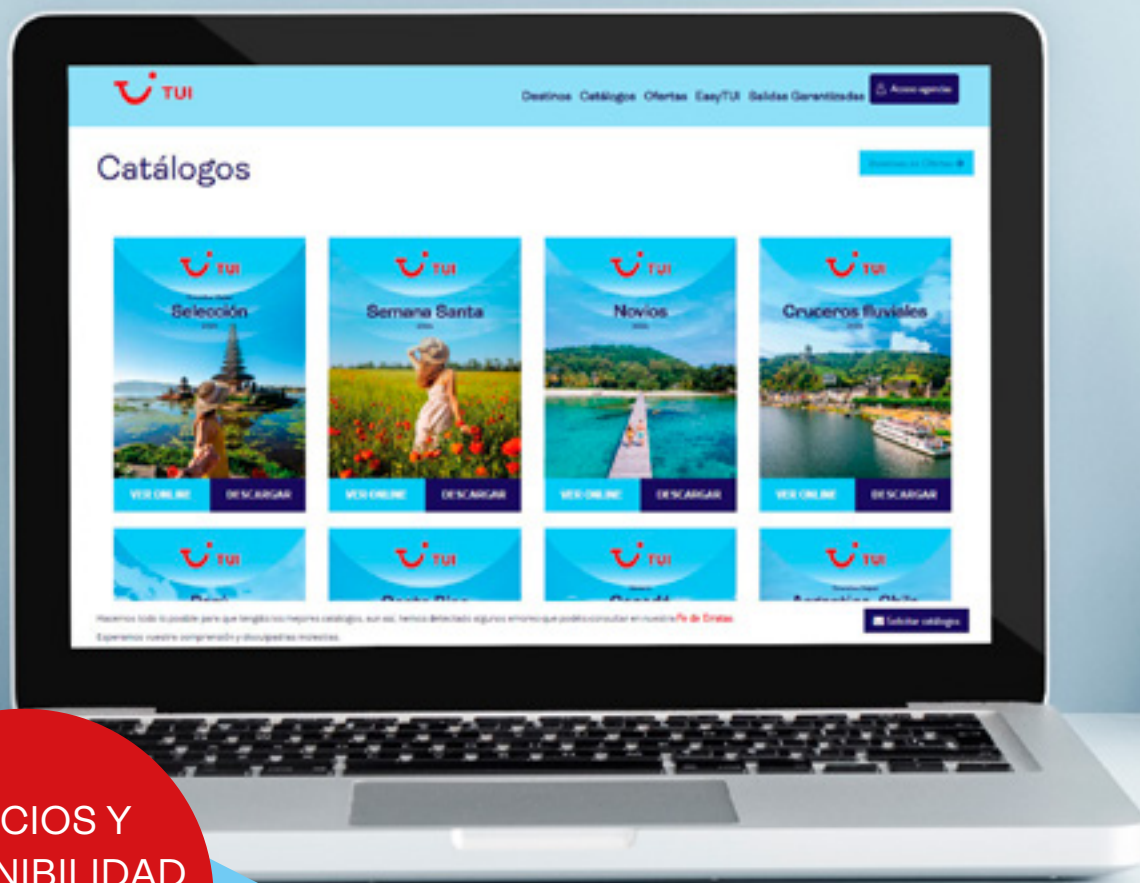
TUI

Destinos Catálogos Ofertas EasyTUI Salidas Garantizadas Acceso agencias

Catálogos

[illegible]

TUI
Selección

VER ONLINE DESCARGAR

TUI
Semana Santa

VER ONLINE DESCARGAR

TUI
Novios

VER ONLINE DESCARGAR

TUI
Cruceros fluviales

VER ONLINE DESCARGAR

TUI

TUI

TUI

TUI

Hacemos todo lo posible para que tengáis los mejores catálogos, aun así, hemos detectado algunos errores que podéis consultar en nuestra Fe de Erratas.

Esperamos vuestra comprensión y disculpad las molestias.

Solicitar catálogos

CIOS Y
NIBILIDAD